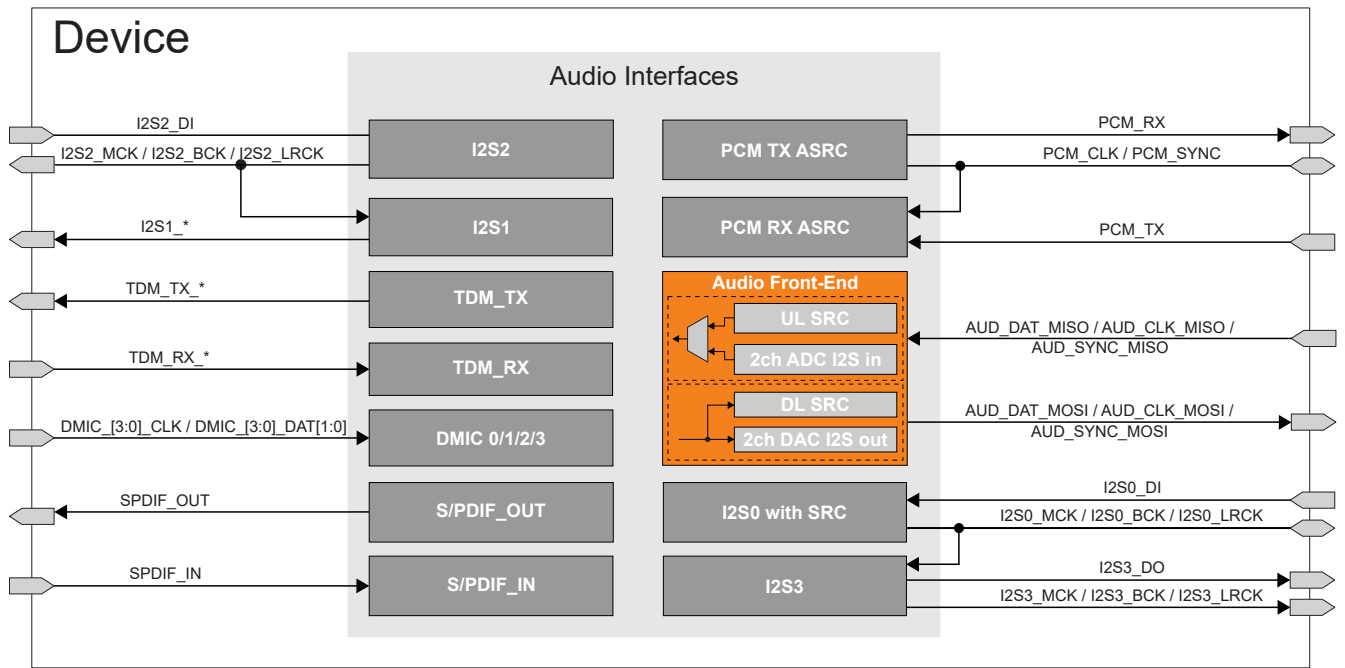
Device

Audio Interfaces

I2S2_DI
I2S2_MCK / I2S2_BCK / I2S2_LRCK
I2S2
I2S1_*
I2S1
TDM_TX_*
TDM_TX
TDM_RX_*
TDM_RX
DMIC_[3:0]_CLK / DMIC_[3:0]_DAT[1:0]
DMIC 0/1/2/3
SPDIF_OUT
S/PDIF_OUT
SPDIF_IN
S/PDIF_IN

PCM TX ASRC
PCM_RX
PCM_CLK / PCM_SYNC
PCM RX ASRC
PCM_TX
Audio Front-End
UL SRC
2ch ADC I2S in
AUD_DAT_MISO / AUD_CLK_MISO / AUD_SYNC_MISO
DL SRC
2ch DAC I2S out
AUD_DAT_MOSI / AUD_CLK_MOSI / AUD_SYNC_MOSI
I2S0 with SRC
I2S0_DI
I2S0_MCK / I2S0_BCK / I2S0_LRCK
I2S3
I2S3_DO
I2S3_MCK / I2S3_BCK / I2S3_LRCK